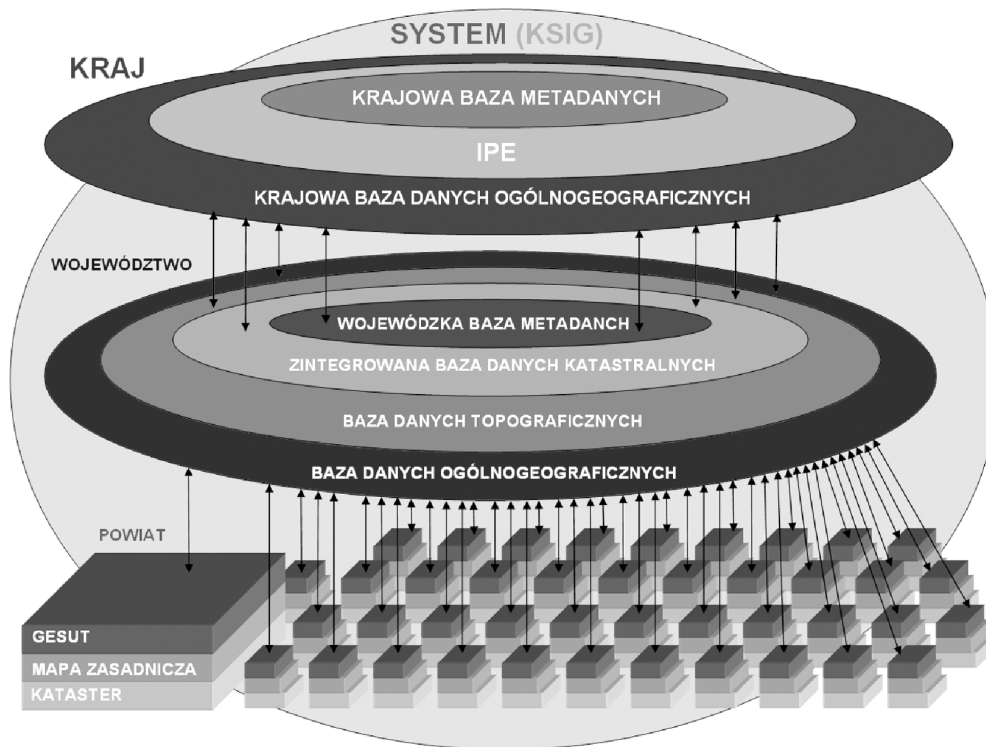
SYSTEM (KSIG)

KRAJ

KRAJOWA BAZA METADANYCH

IPE

KRAJOWA BAZA DANYCH OGÓLNOGEOGRAFICZNYCH

WOJEWÓDZTWO

WOJEWÓDZKA BAZA METADANCH

ZINTEGROWANA BAZA DANYCH KATASTRALNYCH

BAZA DANYCH TOPOGRAFICZNYCH

BAZA DANYCH OGÓLNOGEOGRAFICZNYCH

POWIAT

GESUT

MAPA ZASADNICZA

KATASTER